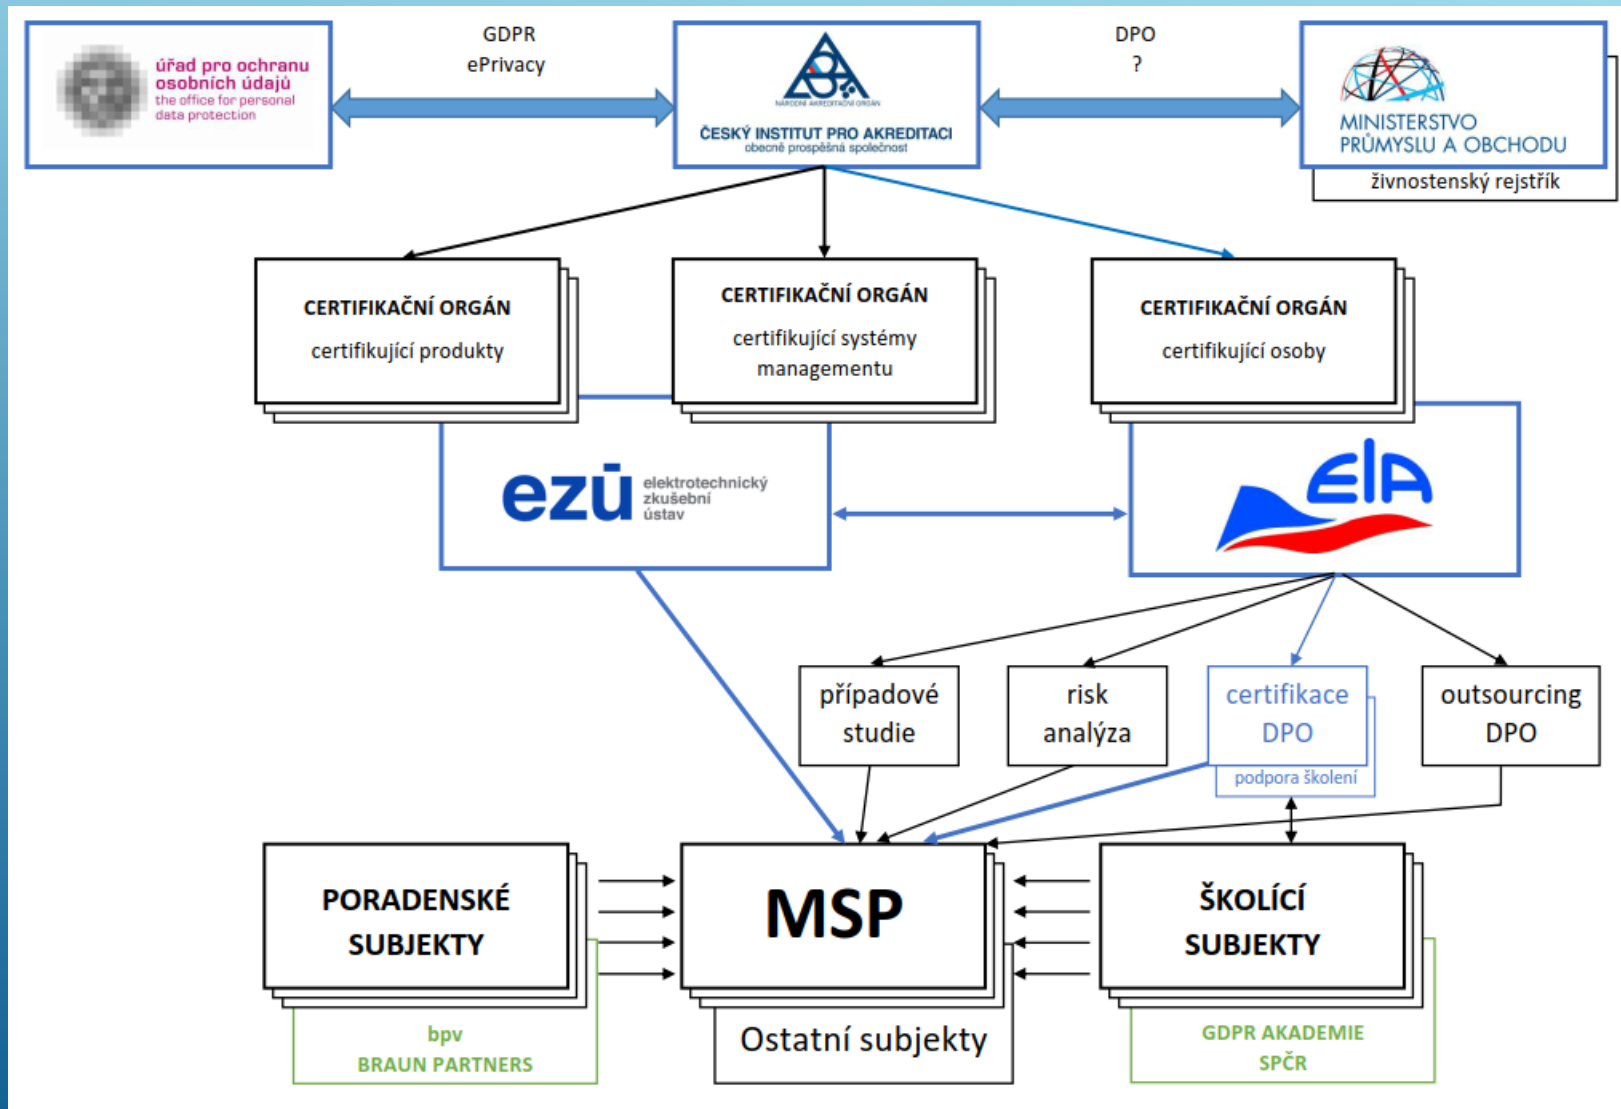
úřad pro ochranu osobních údajů
the office for personal data protection

GDPR
ePrivacy

NÁRODNÍ AKREDITAČNÍ ORGÁN
ČESKÝ INSTITUT PRO AKREDITACI
obecně prospěšná společnost

DPO
?

MINISTERSTVO PRŮMYSLU A OBCHODU
živnostenský rejstřík

CERTIFIKAČNÍ ORGÁN
certifikující produkty

CERTIFIKAČNÍ ORGÁN
certifikující systémy managementu

CERTIFIKAČNÍ ORGÁN
certifikující osoby

ezū elektrotechnický zkušební ústav

ElA

případové studie

risk analýza

certifikace DPO
podpora školení

outsourcing DPO

PORADENSKÉ SUBJEKTY

bpv
BRAUN PARTNERS

MSP

Ostatní subjekty

ŠKOLÍCÍ SUBJEKTY

GDPR AKADEMIE
SPČR